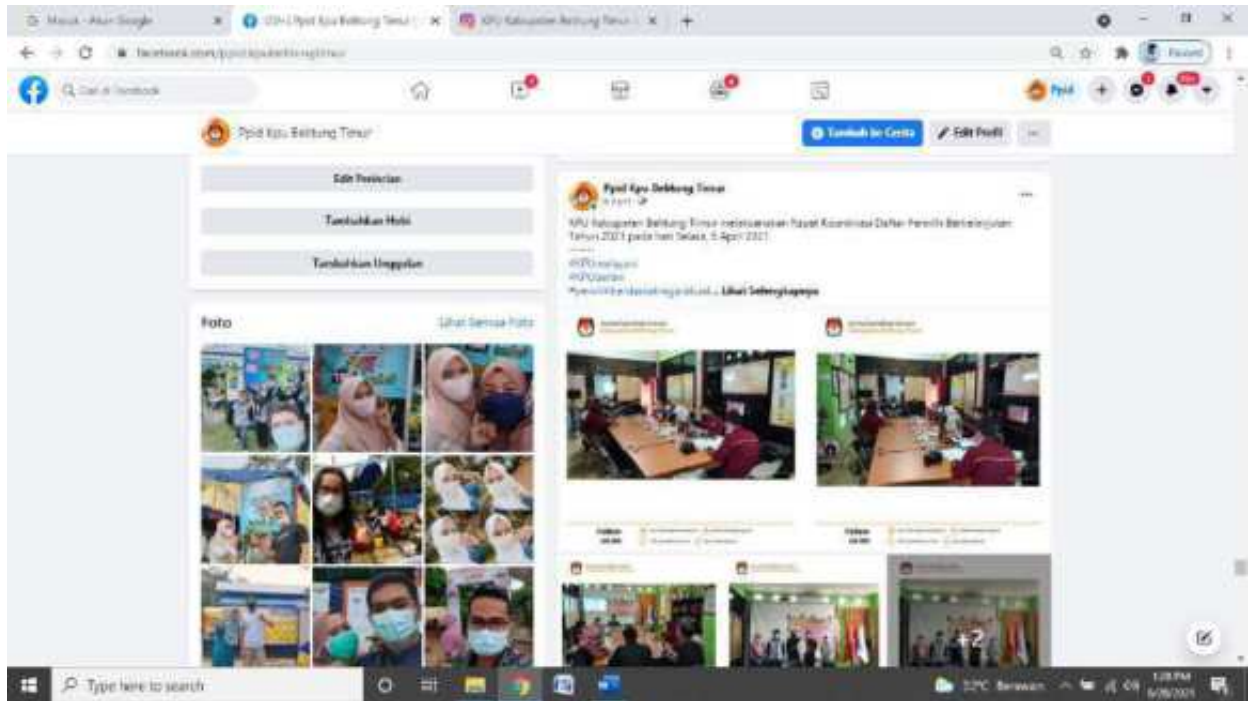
Masuk - Akun Google
Ppid Kpu Belitung Timur
KPU Kabupaten Belitung Timur

facebook.com/ppidkpubeltim

Cari di Facebook

Ppid

Ppid Kpu Belitung Timur

Tambah ke Cerita
Edit Profil

Edit Perincian
Tambahkan Hobi
Tambahkan Unggulan

Foto
Lihat Semua Foto

Ppid Kpu Belitung Timur
6 April

KPU Kabupaten Belitung Timur melaksanakan Rapat Koordinasi Daftar Pemilih Berkelanjutan Tahun 2021 pada hari Selasa, 6 April 2021.
#KPUmelayani
#KPUbeltim
#pemilihberdaulatnegarakuat ... Lihat Selengkapnya

+2

Type here to search

32°C Berawan
1:28 PM
6/08/2021